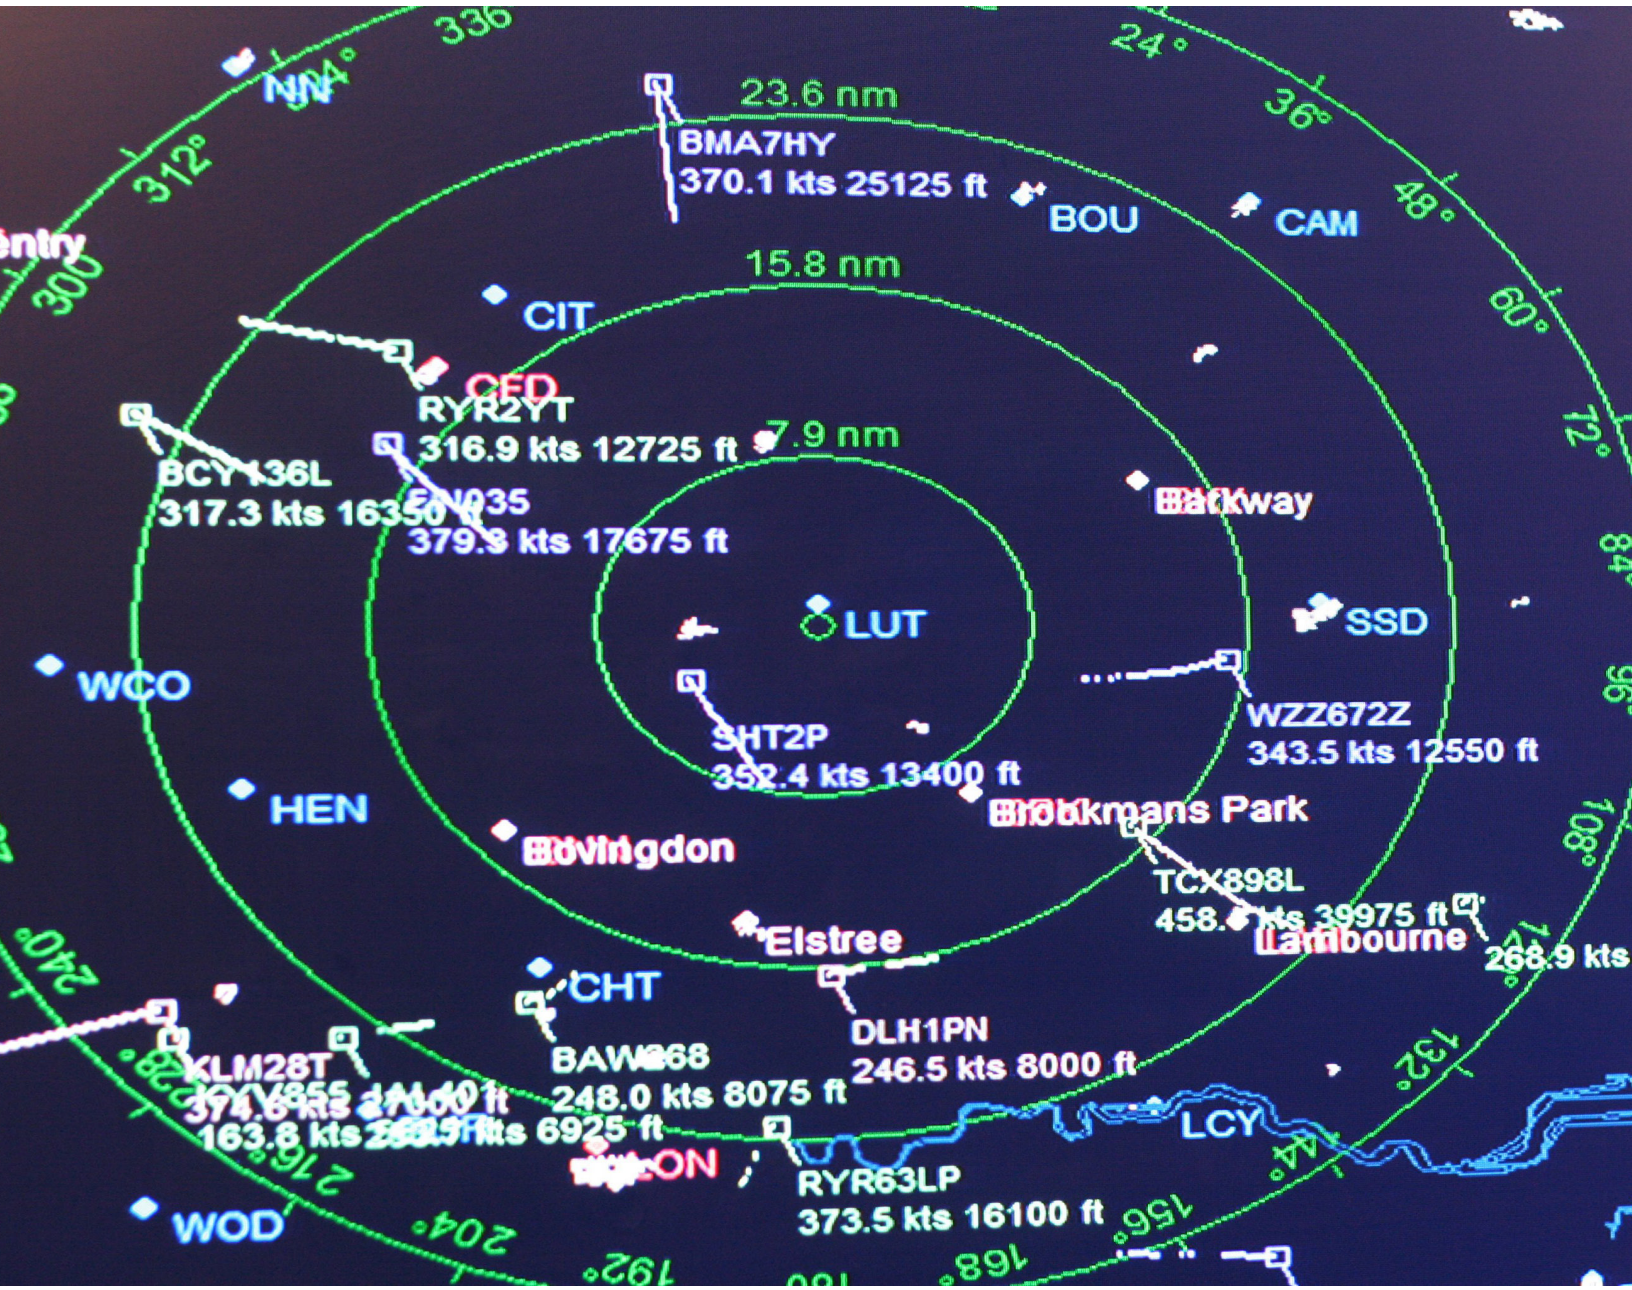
336
24°
NN
324°
23.6 nm
36°
312°
BMA7HY
370.1 kts 25125 ft
BOU
CAM
48°
entry
300
15.8 nm
CIT
60°
CFD
RYR2YT
72°
316.9 kts 12725 ft
7.9 nm
BCY136L
317.3 kts 16350 ft
EN035
Barkway
379.3 kts 17675 ft
84
LUT
SSD
WCO
96
WZZ672Z
SHT2P
343.5 kts 12550 ft
352.4 kts 13400 ft
HEN
Brookmans Park
108°
Bovingdon
TCX898L
458.6 kts 39975 ft
Lambourne
268.9 kts
Elstree
240°
CHT
DLH1PN
KLM28T
BAW268
246.5 kts 8000 ft
132°
228°
JCY855 JAL401
374.6 kts 27000 ft
248.0 kts 8075 ft
163.8 kts 293.5 kts 6925 ft
LCY
144°
216°
LON
RYR63LP
373.5 kts 16100 ft
WOD
204°
156°
192°
180
168°